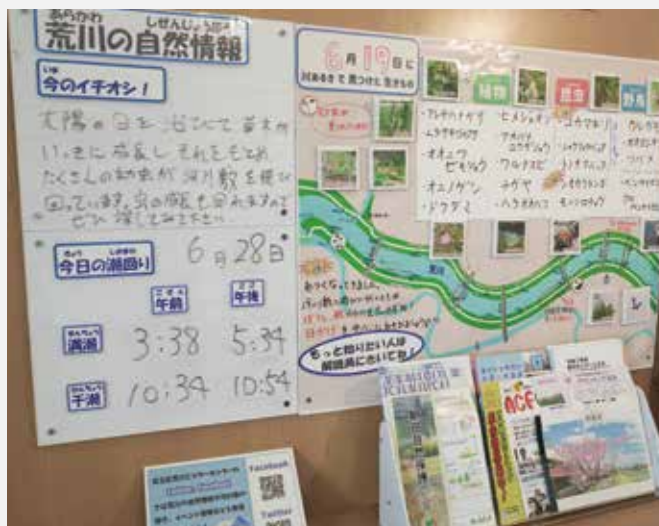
あらかわ しぜんじょうほう
荒川の自然情報

いま
今のイチオシ！

太陽の日を浴びて草木がいっきに成長し　それをもとめたくさんの動虫が河川敷を飛び回っています。虫の成長も目覚ましいので　ぜひ探してみてください。

きょう しおまわ
今日の潮回り　6月28日

ごぜん
午前　ごご
午後

まんちょう
満潮　3:38　5:34

かんちょう
干潮　10:34　10:54

6月19日に
河原を歩いて見つけた生きもの

植物　昆虫　野鳥

アレチハナガサ
ムラサキツメクサ
オオニワゼキショウ
オニノゲシ
ドクダミ
ヒメジョオン
アカバナユウゲショウ
ワルナスビ
チガヤ
ヘラオオバコ
コウゾリナ
シロツメクサ
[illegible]
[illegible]
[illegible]
ウグイス
オオヨシキリ
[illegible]
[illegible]

もっと知りたい人は
解説員にきいてね！

ACE

Facebook
Twitter